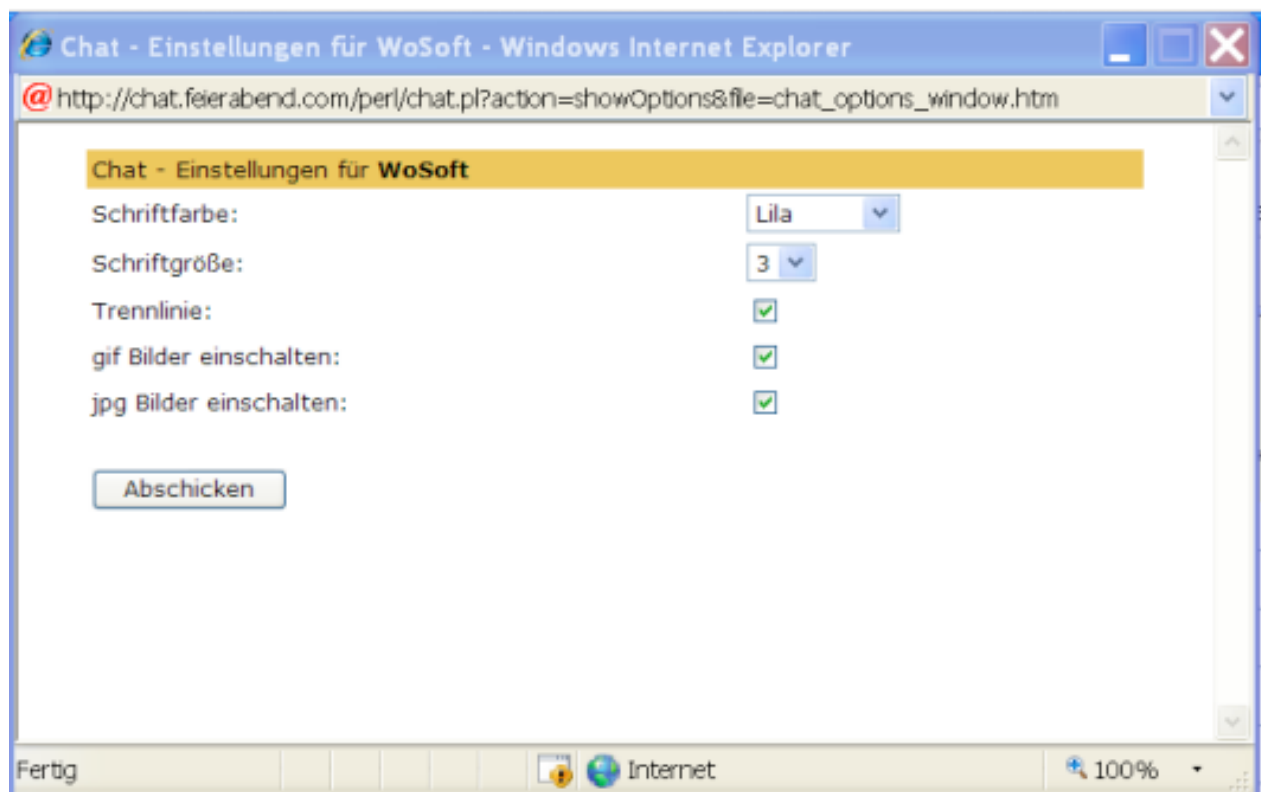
Chat - Einstellungen für WoSoft - Windows Internet Explorer

http://chat.feierabend.com/perl/chat.pl?action=showOptions&file=chat_options_window.htm

Chat - Einstellungen für **WoSoft**

Schriftfarbe: Lila

Schriftgröße: 3

Trennlinie:

gif Bilder einschalten:

jpg Bilder einschalten:

Abschicken

Fertig

Internet

100%